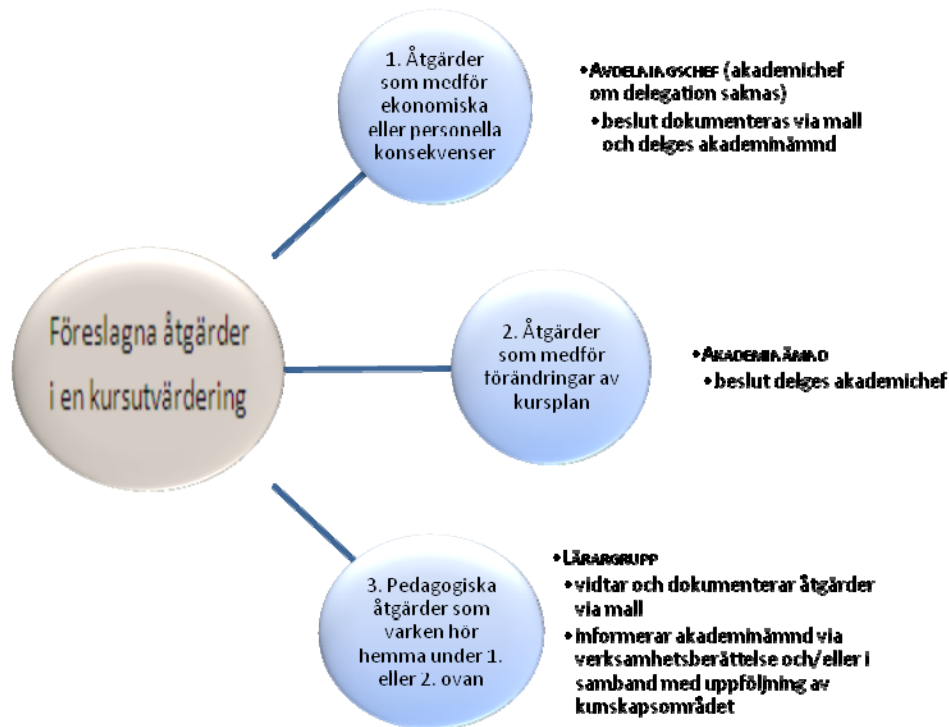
Föreslagna åtgärder i en kursutvärdering

1. Åtgärder som medför ekonomiska eller personella konsekvenser

• Avdelningschef (akademichef om delegation saknas)
• beslut dokumenteras via mall och delges akademinämnd

2. Åtgärder som medför förändringar av kursplan

• Akademinämnd
• beslut delges akademichef

3. Pedagogiska åtgärder som varken hör hemma under 1. eller 2. ovan

• Lärargrupp
• vidtar och dokumenterar åtgärder via mall
• informerar akademinämnd via verksamhetsberättelse och/eller i samband med uppföljning av kunskapsområdet